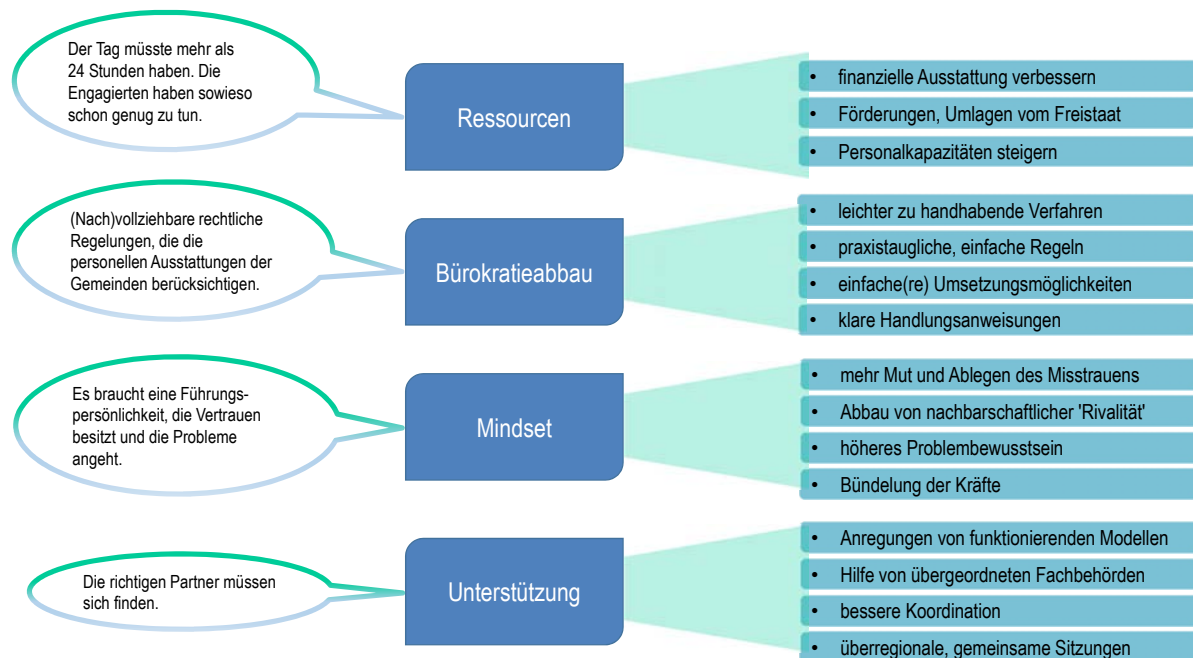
Der Tag müsste mehr als 24 Stunden haben. Die Engagierten haben sowieso schon genug zu tun.

Ressourcen

- finanzielle Ausstattung verbessern
- Förderungen, Umlagen vom Freistaat
- Personalkapazitäten steigern

(Nach)vollziehbare rechtliche Regelungen, die die personellen Ausstattungen der Gemeinden berücksichtigen.

Bürokratieabbau

- leichter zu handhabende Verfahren
- praxistaugliche, einfache Regeln
- einfache(re) Umsetzungsmöglichkeiten
- klare Handlungsanweisungen

Es braucht eine Führungspersönlichkeit, die Vertrauen besitzt und die Probleme angeht.

Mindset

- mehr Mut und Ablegen des Misstrauens
- Abbau von nachbarschaftlicher 'Rivalität'
- höheres Problembewusstsein
- Bündelung der Kräfte

Die richtigen Partner müssen sich finden.

Unterstützung

- Anregungen von funktionierenden Modellen
- Hilfe von übergeordneten Fachbehörden
- bessere Koordination
- überregionale, gemeinsame Sitzungen